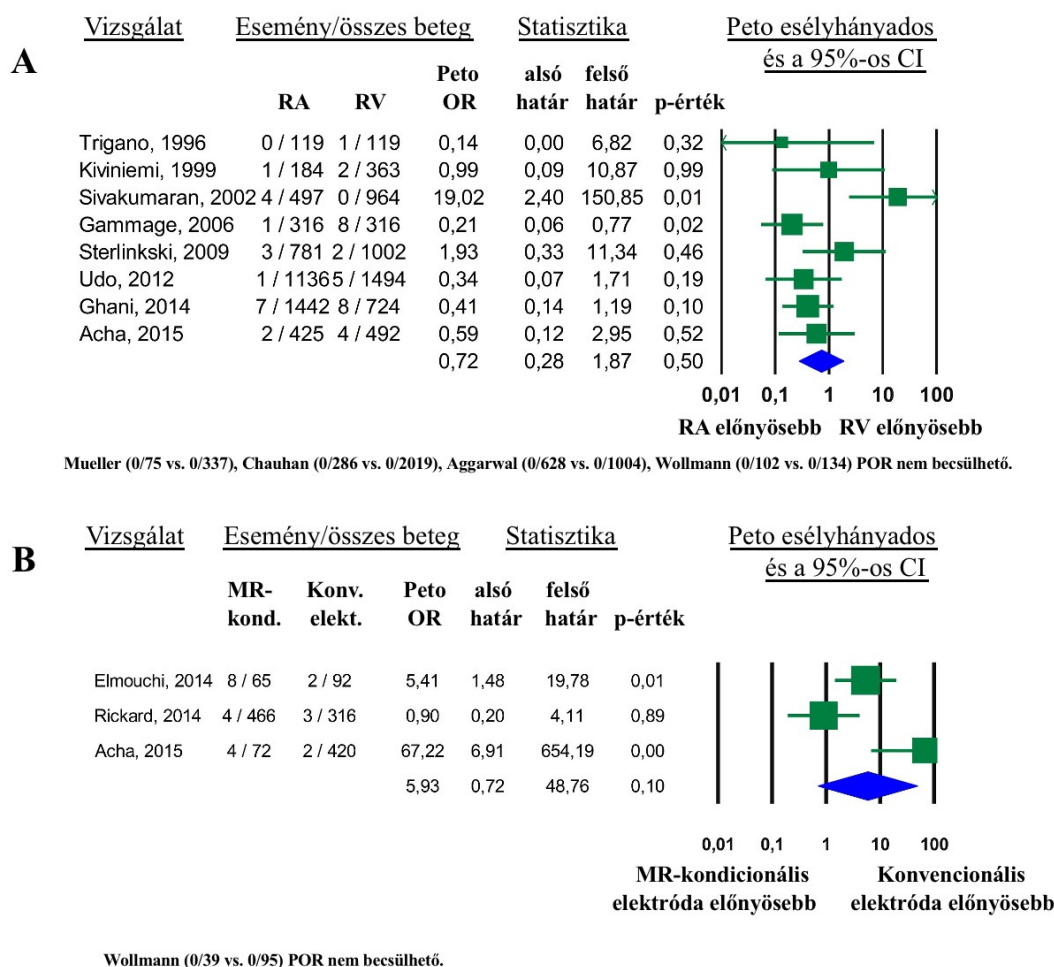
A

| Vizsgálat | Esemény/összes beteg | | Statisztika | | | | Peto esélyhányados és a 95%-os CI |
|---|---|---|---|---|---|---|---|
| | RA | RV | Peto OR | alsó határ | felső határ | p-érték | |
| Trigano, 1996 | 0 / 119 | 1 / 119 | 0,14 | 0,00 | 6,82 | 0,32 | |
| Kiviniemi, 1999 | 1 / 184 | 2 / 363 | 0,99 | 0,09 | 10,87 | 0,99 | |
| Sivakumaran, 2002 | 4 / 497 | 0 / 964 | 19,02 | 2,40 | 150,85 | 0,01 | |
| Gammage, 2006 | 1 / 316 | 8 / 316 | 0,21 | 0,06 | 0,77 | 0,02 | |
| Sterlinkski, 2009 | 3 / 781 | 2 / 1002 | 1,93 | 0,33 | 11,34 | 0,46 | |
| Udo, 2012 | 1 / 1136 | 5 / 1494 | 0,34 | 0,07 | 1,71 | 0,19 | |
| Ghani, 2014 | 7 / 1442 | 8 / 724 | 0,41 | 0,14 | 1,19 | 0,10 | |
| Acha, 2015 | 2 / 425 | 4 / 492 | 0,59 | 0,12 | 2,95 | 0,52 | |
| | | | 0,72 | 0,28 | 1,87 | 0,50 | |

0,01 0,1 1 10 100

RA előnyösebb RV előnyösebb

Mueller (0/75 vs. 0/337), Chauhan (0/286 vs. 0/2019), Aggarwal (0/628 vs. 0/1004), Wollmann (0/102 vs. 0/134) POR nem becsülhető.

B

| Vizsgálat | Esemény/összes beteg | | Statisztika | | | | Peto esélyhányados és a 95%-os CI |
|---|---|---|---|---|---|---|---|
| | MR-kond. | Konv. elekt. | Peto OR | alsó határ | felső határ | p-érték | |
| Elmouchi, 2014 | 8 / 65 | 2 / 92 | 5,41 | 1,48 | 19,78 | 0,01 | |
| Rickard, 2014 | 4 / 466 | 3 / 316 | 0,90 | 0,20 | 4,11 | 0,89 | |
| Acha, 2015 | 4 / 72 | 2 / 420 | 67,22 | 6,91 | 654,19 | 0,00 | |
| | | | 5,93 | 0,72 | 48,76 | 0,10 | |

0,01 0,1 1 10 100

MR-kondicionális elektróda előnyösebb Konvencionális elektróda előnyösebb

Wollmann (0/39 vs. 0/95) POR nem becsülhető.